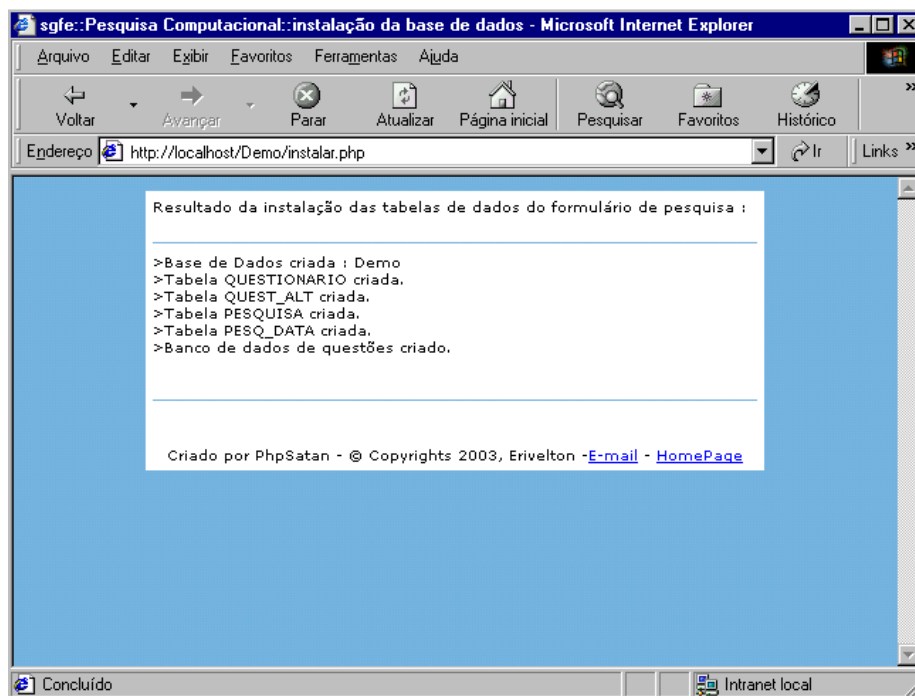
sgfe::Pesquisa Computacional::instalação da base de dados - Microsoft Internet Explorer

Arquivo Editar Exibir Favoritos Ferramentas Ajuda

Voltar Avançar Parar Atualizar Página inicial Pesquisar Favoritos Histórico

Endereço http://localhost/Demo/instalar.php Ir Links

Resultado da instalação das tabelas de dados do formulário de pesquisa :

>Base de Dados criada : Demo
>Tabela QUESTIONARIO criada.
>Tabela QUEST_ALT criada.
>Tabela PESQUISA criada.
>Tabela PESQ_DATA criada.
>Banco de dados de questões criado.

Criado por PhpSatan - © Copyrights 2003, Erivelton -E-mail - HomePage

Concluído Intranet local